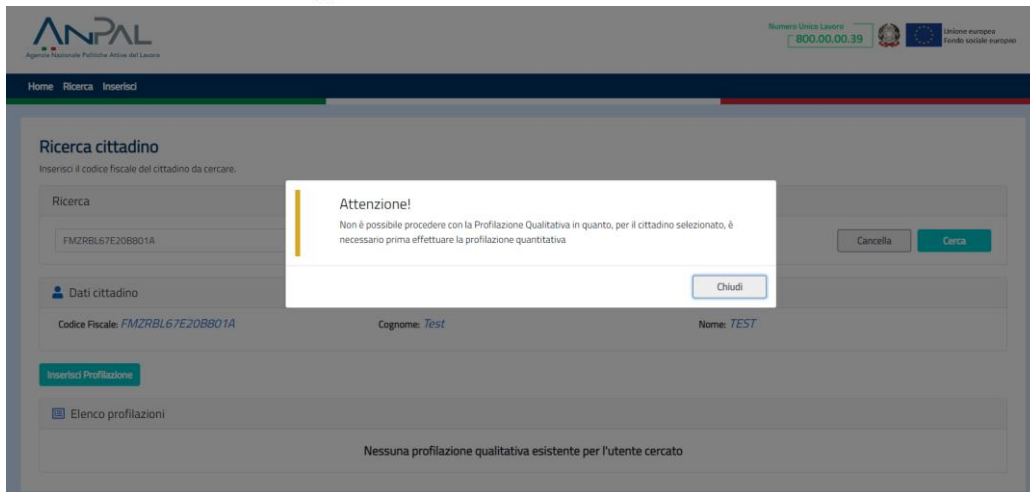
ANPAL
Agenzia Nazionale Politiche Attive del Lavoro

Numero Unico Lavoro
800.00.00.39

Unione europea
Fondo sociale europeo

Home Ricerca Inserisci

Ricerca cittadino
Inserisci il codice fiscale del cittadino da cercare.

Ricerca

FMZRBL67E20B801A

Cancella Cerca

Attenzione!
Non è possibile procedere con la Profilazione Qualitativa in quanto, per il cittadino selezionato, è necessario prima effettuare la profilazione quantitativa

Chiudi

Dati cittadino

Codice Fiscale: FMZRBL67E20B801A Cognome: Test Nome: TEST

Inserisci Profilazione

Elenco profilazioni

Nessuna profilazione qualitativa esistente per l'utente cercato